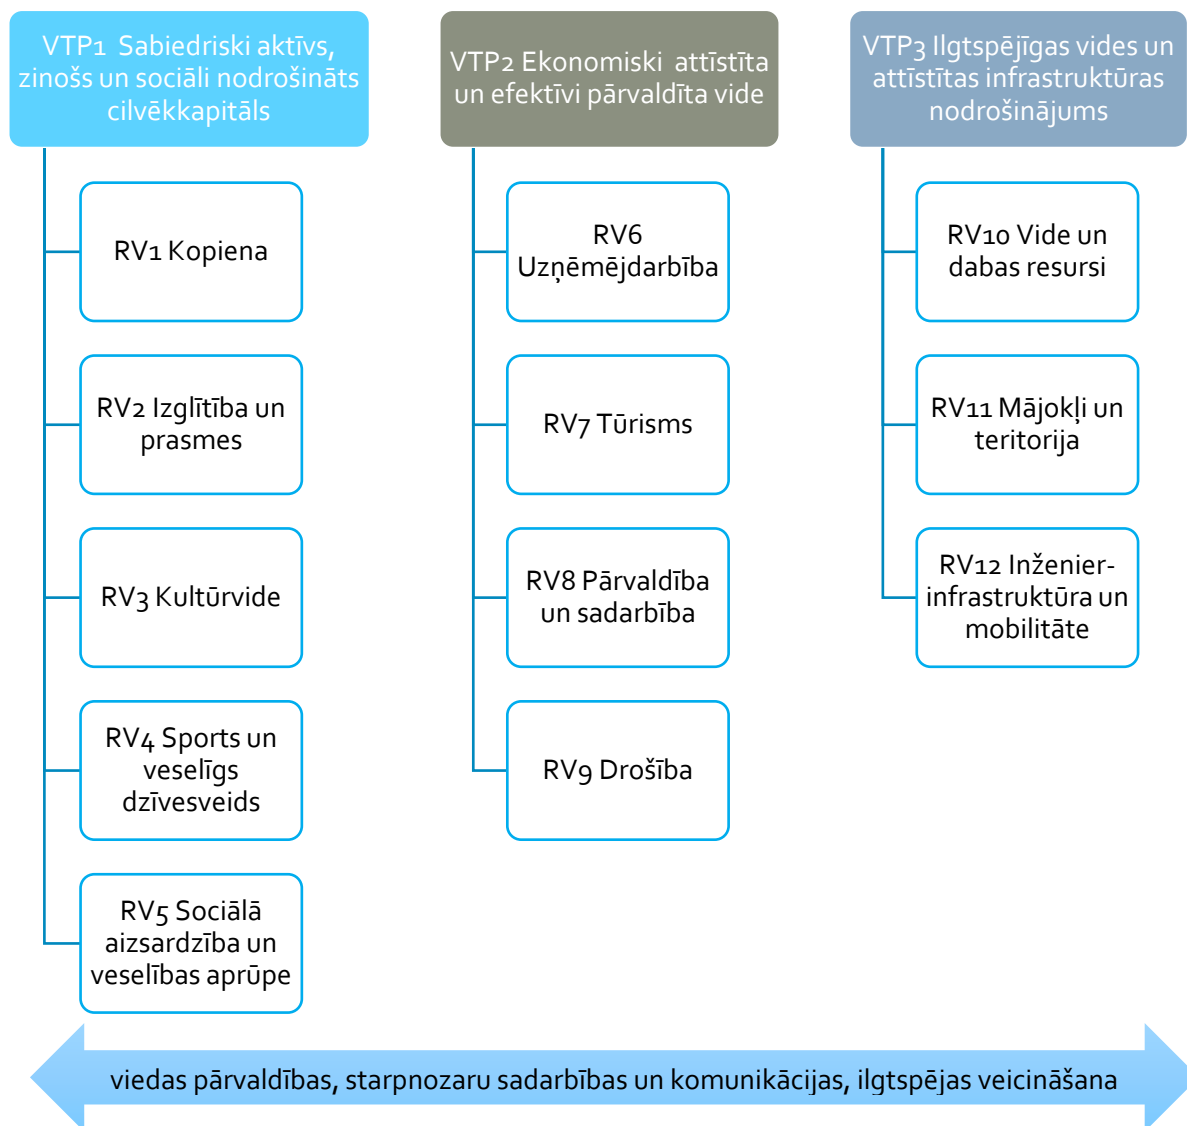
VTP1 Sabiedriski aktīvs, zinošs un sociāli nodrošināts cilvēkkapitāls

RV1 Kopiena

RV2 Izglītība un prasmes

RV3 Kultūrvide

RV4 Sports un veselīgs dzīvesveids

RV5 Sociālā aizsardzība un veselības aprūpe

VTP2 Ekonomiski attīstīta un efektīvi pārvaldīta vide

RV6 Uzņēmējdarbība

RV7 Tūrisms

RV8 Pārvaldība un sadarbība

RV9 Drošība

VTP3 Ilgtspējīgas vides un attīstītas infrastruktūras nodrošinājums

RV10 Vide un dabas resursi

RV11 Mājokļi un teritorija

RV12 Inženier-infrastruktūra un mobilitāte

viedas pārvaldības, starpnozaru sadarbības un komunikācijas, ilgtspējas veicināšana